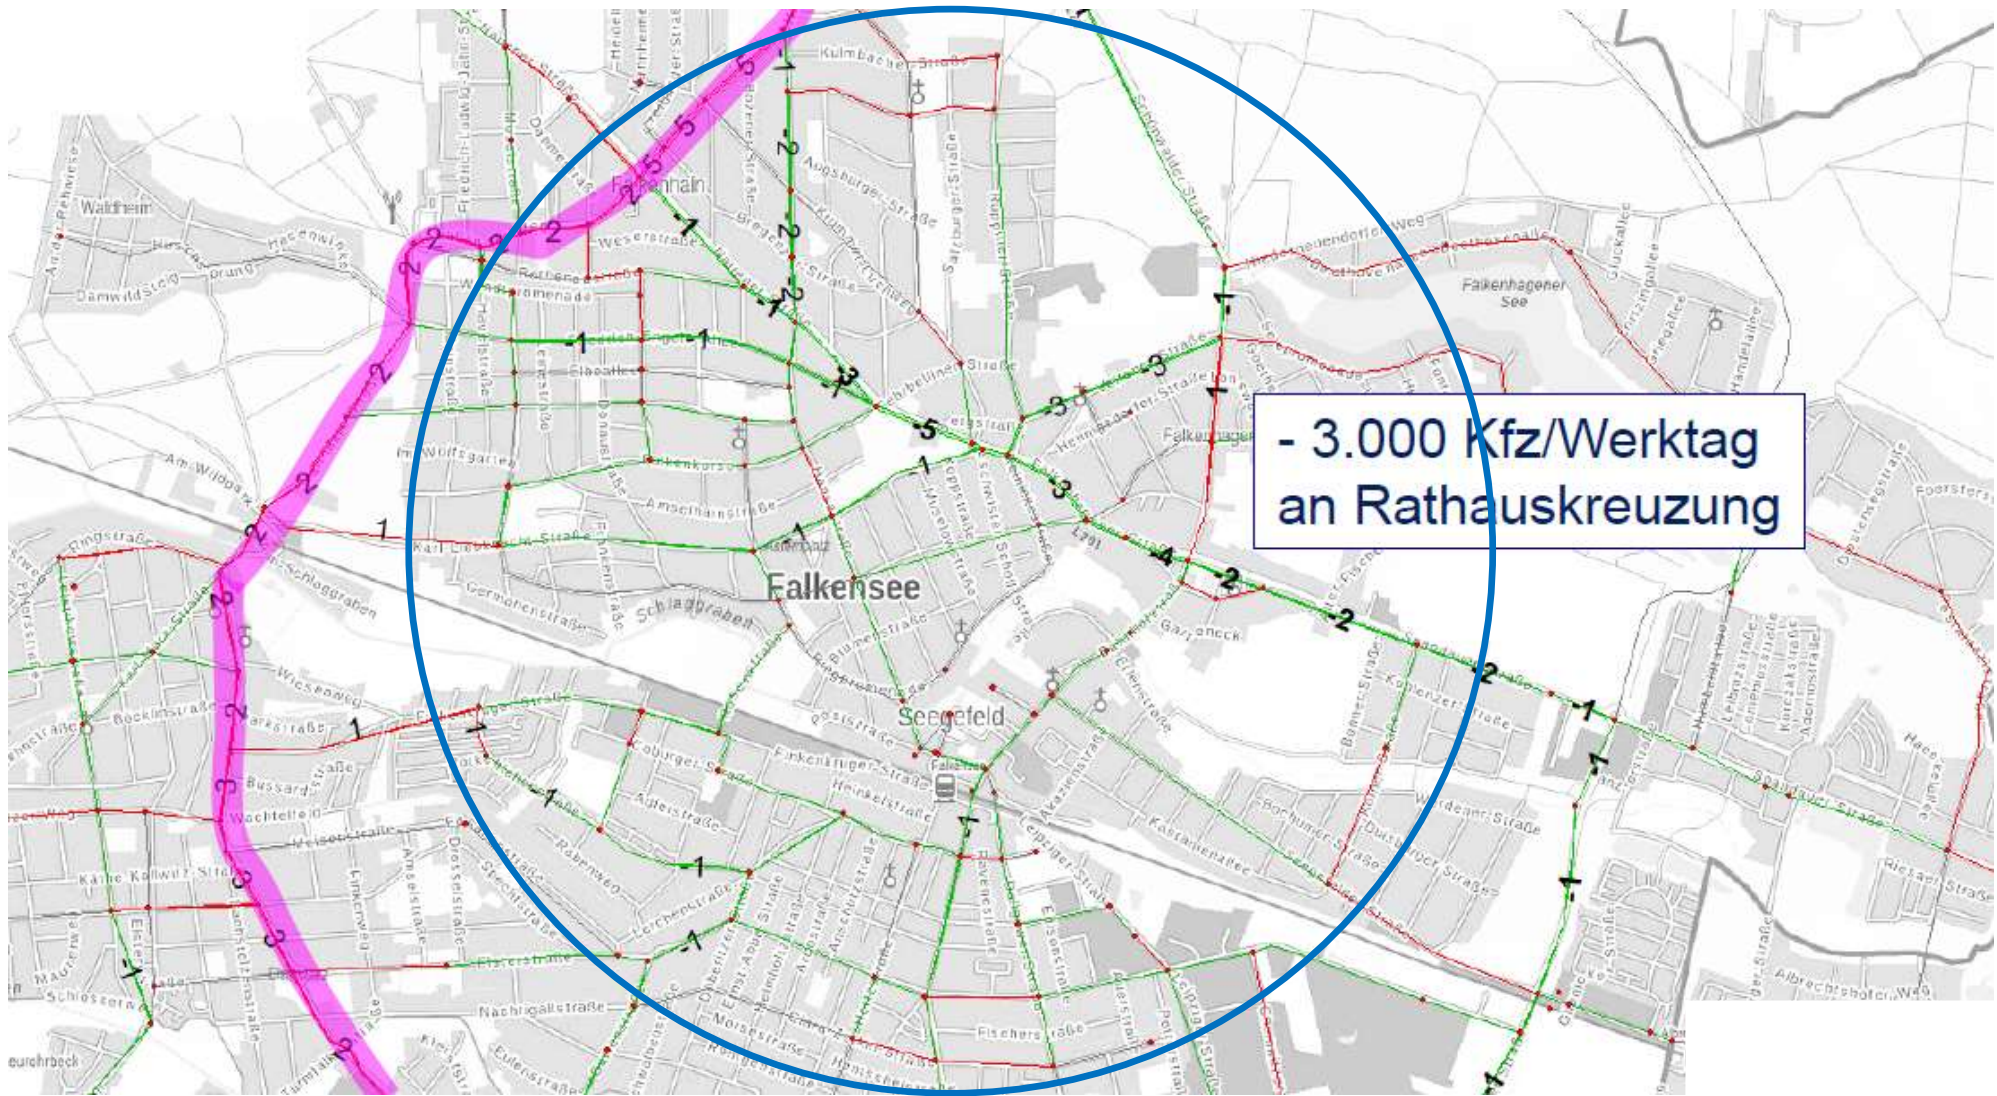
- 3.000 Kfz/Werktag an Rathauskreuzung

Falkensee

Seegefeld

Falkenhain

Waldheim

Falkenhagener See

Kulmbacher Straße

Augsburger Straße

Weserstraße

Hasenwinkel

Damwildsteig

Am Wildpark

Karl-Liebknecht-Straße

Ringstraße

Schlossgraben

Germanenstraße

Schlaggraben

Wiesenweg

Böcklinstraße

Bussardstraße

Wachtelfeld

Käthe-Kollwitz-Straße

Coburger Straße

Falkenhagener Straße

Heinkelstraße

Rosenweg

Lerchenstraße

Nachtigallstraße

Eulenstraße

Fischerstraße

Morsestraße

Spandauer Straße

Bochumer Straße

Duisburger Straße

Kastanienallee

Albrechtshofer Weg

Poststraße

Leipziger Straße

Elsternstraße

Amselstraße

Amselhainstraße

Scharnhorststraße

Fehrbelliner Straße

Hennigsdorfer Straße

Neuseddiner Weg

Dallgower Weg

Ringstraße

Wolfsgarten

Elbestraße

Donaustraße

Finkenkruger Straße

Seeburger Straße

Am Gutspark

Gartenstraße

Bremer Straße

Leipziger Straße

Rathausplatz

Hasenweg

Pappelallee

Elsastraße

Potsdamer Straße

-1

-2

-2

-1

-1

-1

-3

-5

-3

-3

-1

-3

-4

-2

-2

-2

-1

-1

-1

-1

-1

1

1

1

1

-1

-1

2

2

2

2

2

2

2

2

3

3

3

5

5

5

2

-1